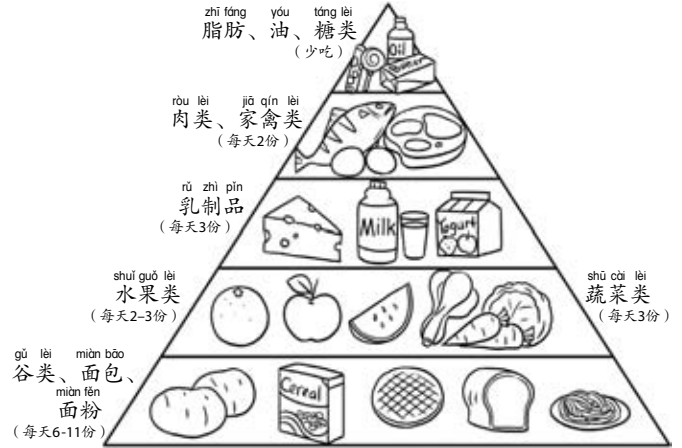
zhī fáng yóu táng lèi
脂肪、油、糖类
（少吃）

Oil

ròu lèi jiā qín lèi
肉类、家禽类
（每天2份）

rǔ zhì pǐn
乳制品
（每天3份）

Milk

Yogurt

shuǐ guǒ lèi
水果类
（每天2–3份）

shū cài lèi
蔬菜类
（每天3份）

gǔ lèi miàn bāo
谷类、面包、
miàn fěn
面粉
（每天6-11份）

Cereal